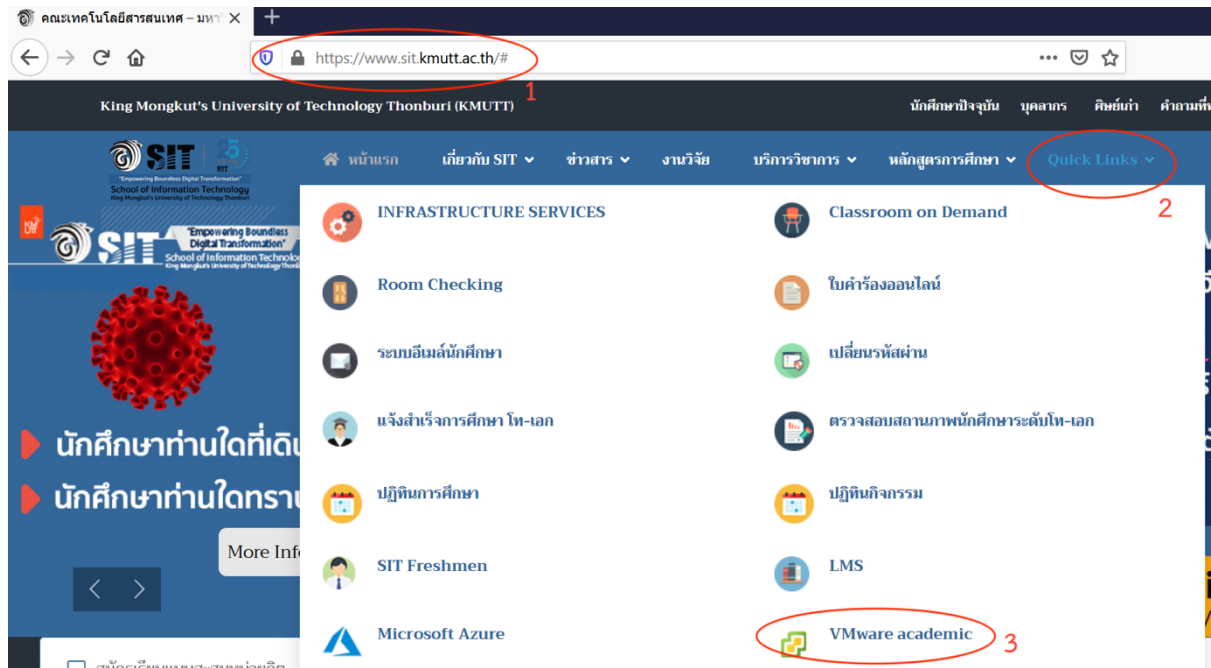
คณะเทคโนโลยีสารสนเทศ – มหา ×

https://www.sit.kmutt.ac.th/#

1

King Mongkut's University of Technology Thonburi (KMUTT)

นักศึกษาปัจจุบัน บุคลากร ศิษย์เก่า คำถามที่

SIT 25
"Empowering Boundless Digital Transformation"
School of Information Technology
King Mongkut's University of Technology Thonburi

หน้าแรก เกี่ยวกับ SIT ข่าวสาร งานวิจัย บริการวิชาการ หลักสูตรการศึกษา Quick Links

2

SIT "Empowering Boundless Digital Transformation"
School of Information Technolo
King Mongkut's University of Technology Thonbu

นักศึกษาท่านใดที่เดิ
นักศึกษาท่านใดทรา

More Inf

INFRASTRUCTURE SERVICES

Classroom on Demand

Room Checking

ใบคำร้องออนไลน์

ระบบอีเมล์นักศึกษา

เปลี่ยนรหัสผ่าน

แจ้งสำเร็จการศึกษา โท-เอก

ตรวจสอบสถานภาพนักศึกษาระดับโท-เอก

ปฏิทินการศึกษา

ปฏิทินกิจกรรม

SIT Freshmen

LMS

Microsoft Azure

VMware academic

3